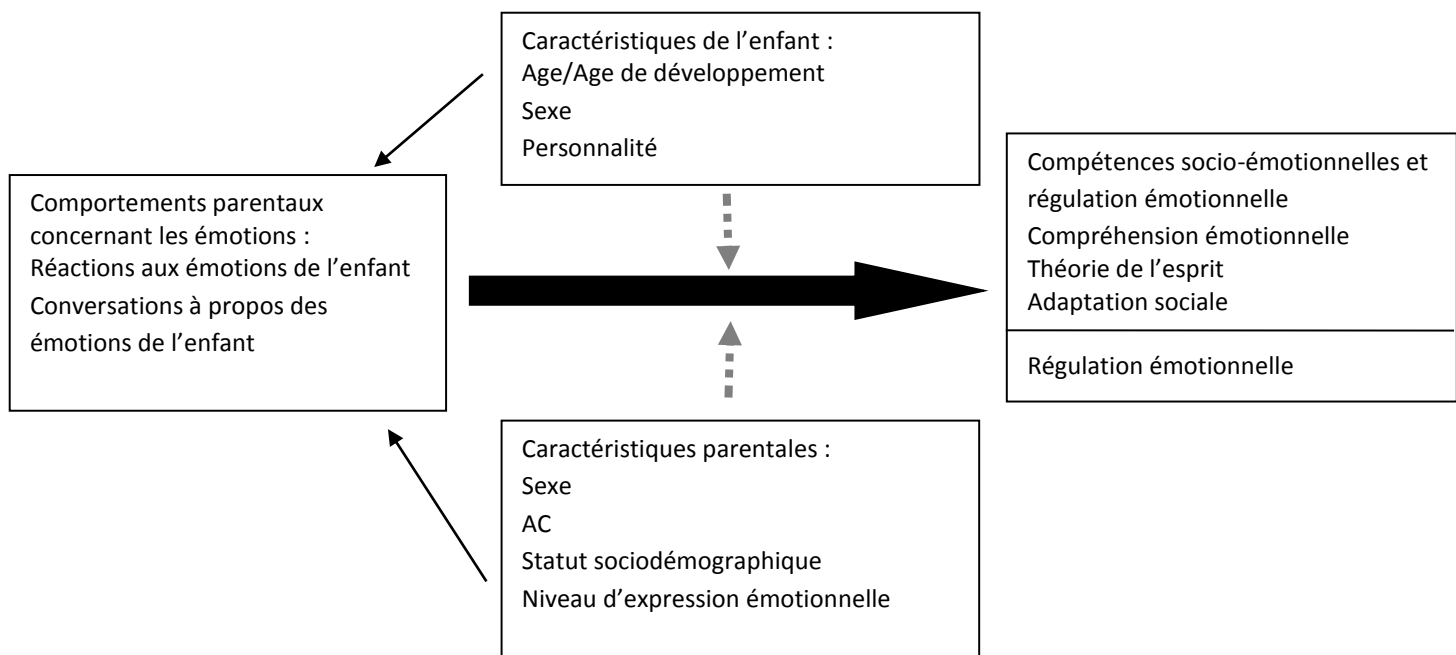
Caractéristiques de l'enfant :
Age/Age de développement
Sexe
Personnalité

Comportements parentaux concernant les émotions :
Réactions aux émotions de l'enfant
Conversations à propos des émotions de l'enfant

Compétences socio-émotionnelles et régulation émotionnelle
Compréhension émotionnelle
Théorie de l'esprit
Adaptation sociale

Régulation émotionnelle

Caractéristiques parentales :
Sexe
AC
Statut sociodémographique
Niveau d'expression émotionnelle